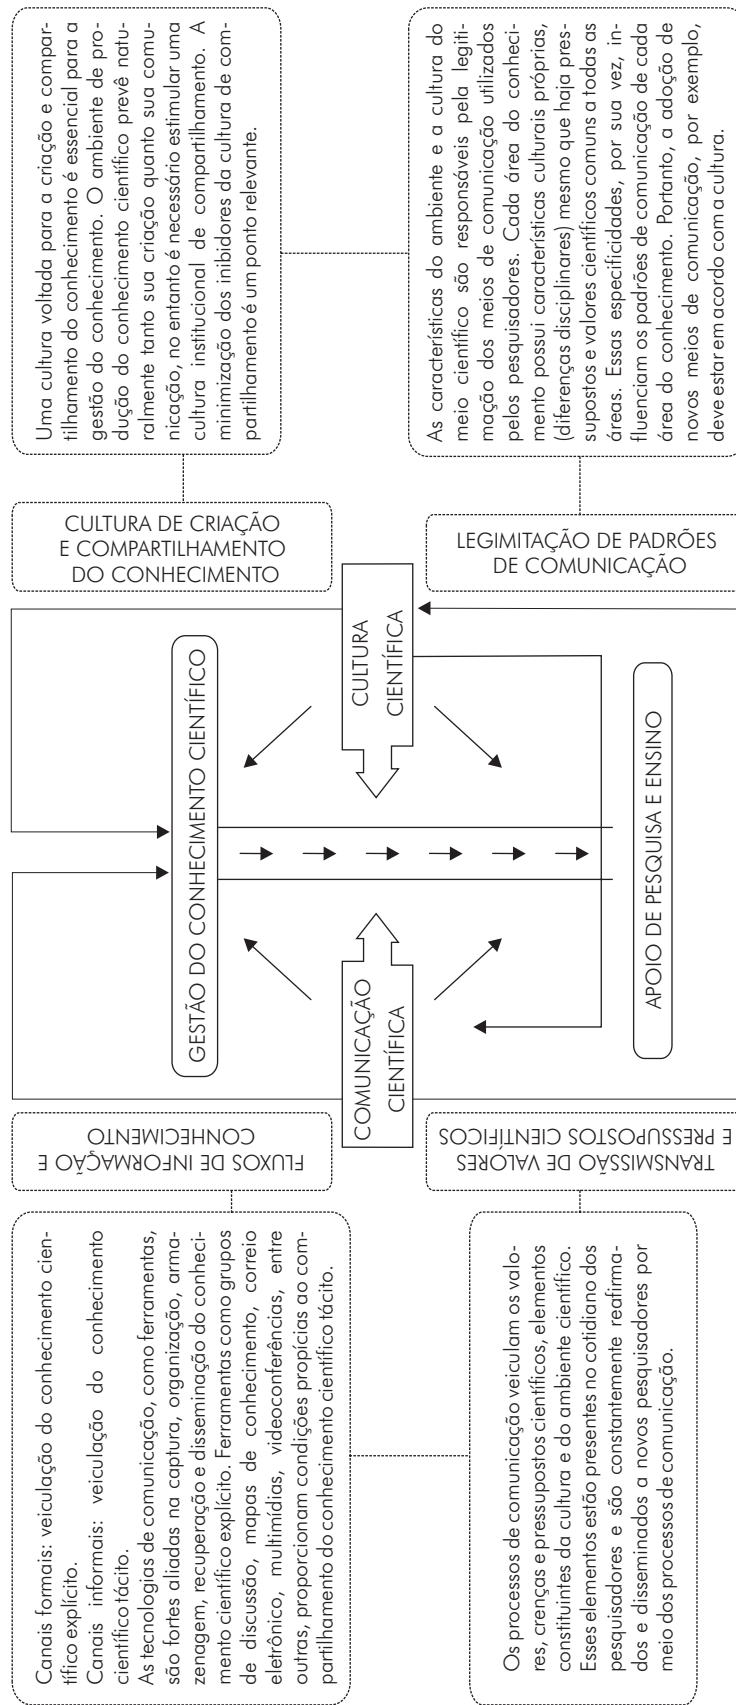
Uma cultura voltada para a criação e compartilhamento do conhecimento é essencial para a gestão do conhecimento. O ambiente de produção do conhecimento científico prevê naturalmente tanto sua criação quanto sua comunicação, no entanto é necessário estimular uma cultura institucional de compartilhamento. A minimização dos inibidores da cultura de compartilhamento é um ponto relevante.

CULTURA DE CRIAÇÃO E COMPARTILHAMENTO DO CONHECIMENTO

As características do ambiente e a cultura do meio científico são responsáveis pela legitimação dos meios de comunicação utilizados pelos pesquisadores. Cada área do conhecimento possui características culturais próprias, (diferenças disciplinares) mesmo que haja pressupostos e valores científicos comuns a todas as áreas. Essas especificidades, por sua vez, influenciam os padrões de comunicação de cada área do conhecimento. Portanto, a adoção de novos meios de comunicação, por exemplo, deve estar em acordo com a cultura.

LEGIMITAÇÃO DE PADRÕES DE COMUNICAÇÃO

CULTURA CIENTÍFICA

GESTÃO DO CONHECIMENTO CIENTÍFICO

APOIO DE PESQUISA E ENSINO

COMUNICAÇÃO CIENTÍFICA

FLUXOS DE INFORMAÇÃO E CONHECIMENTO

TRANSMISSÃO DE VALORES E PRESSUPOSTOS CIENTÍFICOS

Canais formais: veiculação do conhecimento científico explícito.
Canais informais: veiculação do conhecimento científico tácito.
As tecnologias de comunicação, como ferramentas, são fortes aliadas na captura, organização, armazenagem, recuperação e disseminação do conhecimento científico explícito. Ferramentas como grupos de discussão, mapas de conhecimento, correio eletrônico, multimídias, videoconferências, entre outras, proporcionam condições propícias ao compartilhamento do conhecimento científico tácito.

Os processos de comunicação veiculam os valores, crenças e pressupostos científicos, elementos constituintes da cultura e do ambiente científico. Esses elementos estão presentes no cotidiano dos pesquisadores e são constantemente reafirmados e disseminados a novos pesquisadores por meio dos processos de comunicação.